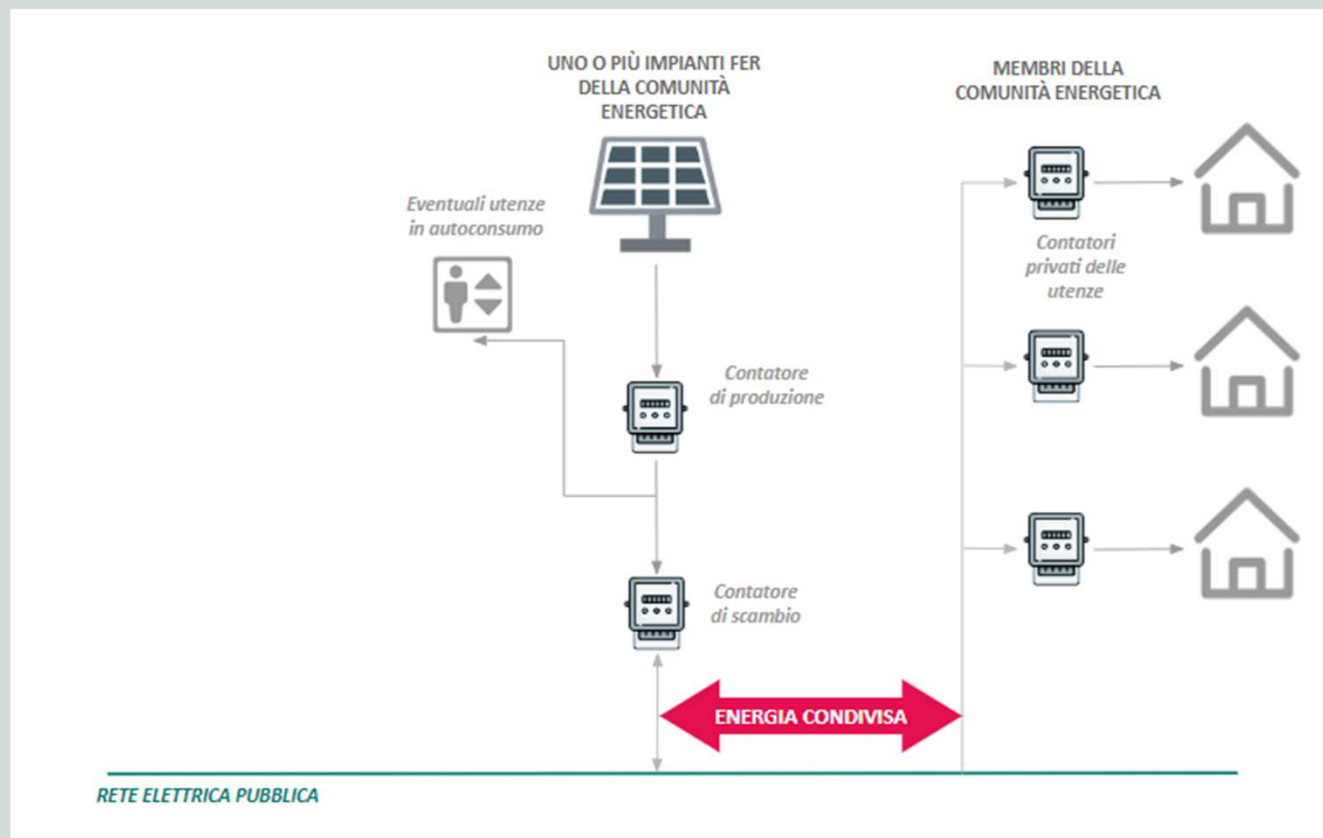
UNO O PIÙ IMPIANTI FER DELLA COMUNITÀ ENERGETICA

MEMBRI DELLA COMUNITÀ ENERGETICA

Eventuali utenze in autoconsumo

Contatori privati delle utenze

Contatore di produzione

Contatore di scambio

ENERGIA CONDIVISA

RETE ELETTRICA PUBBLICA